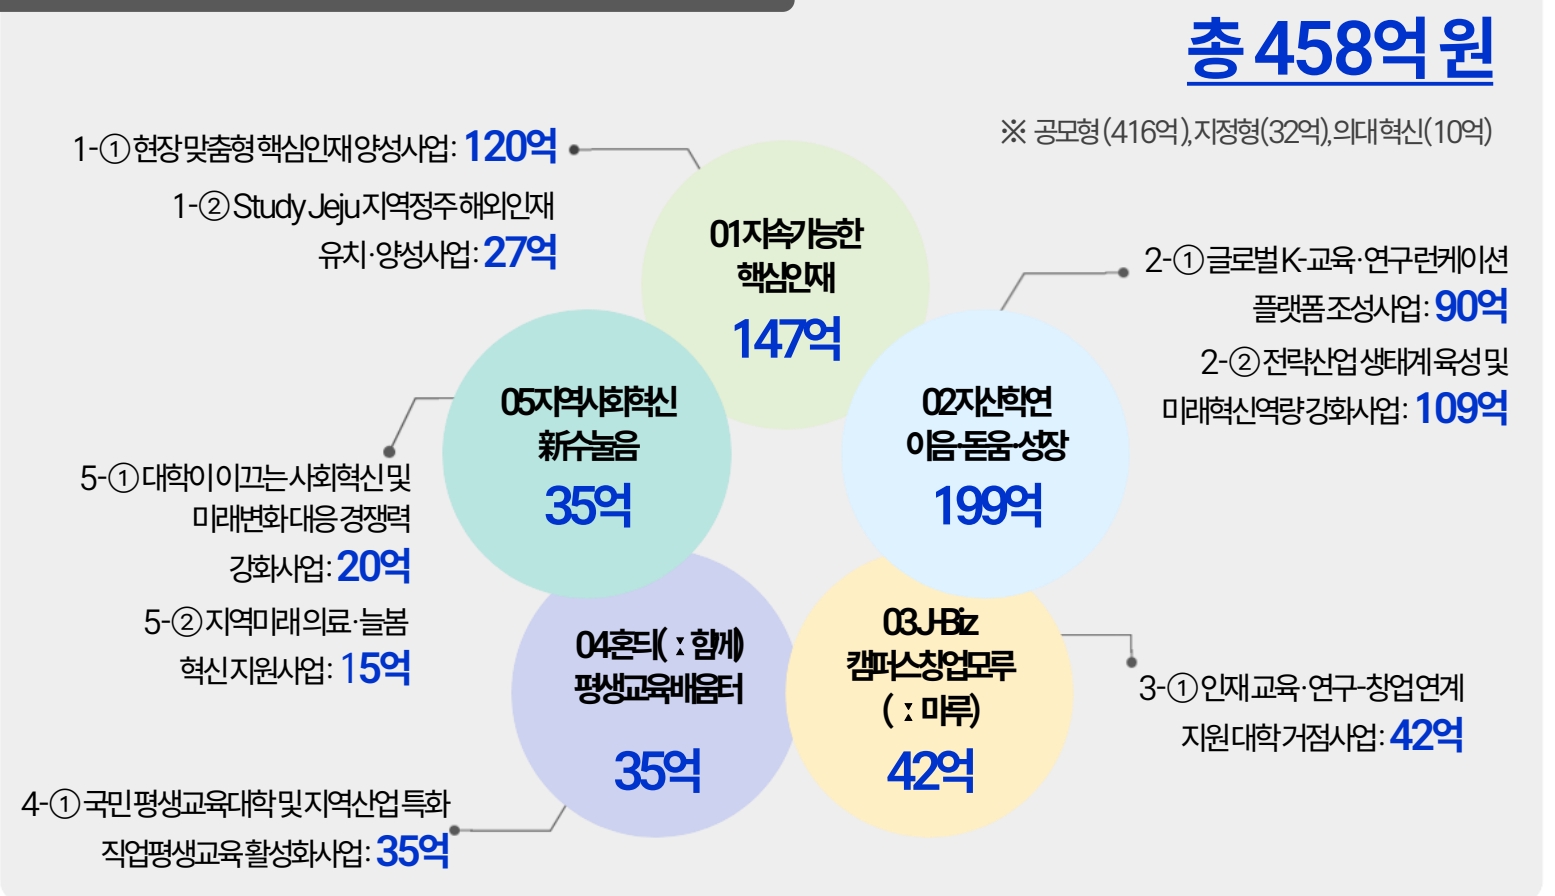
총 458억 원

※ 공모형(416억),지정형(32억),의대혁신(10억)

1-① 현장맞춤형 핵심인재 양성사업: 120억

1-② Study Jeju 지역정주 해외인재 유치·양성사업: 27억

01 지속가능한 핵심인재
147억

2-① 글로벌 K-교육·연구 런케이션 플랫폼 조성사업: 90억

2-② 전략산업 생태계 육성 및 미래혁신역량 강화사업: 109억

05 지역사회혁신 新수눌음
35억

02 지산학연 이음·돌음·성장
199억

5-① 대학이 이끄는 사회혁신 및 미래변화대응 경쟁력 강화사업: 20억

5-② 지역미래의료·늘봄 혁신지원사업: 15억

04 혼디(:함께) 평생교육배움터
35억

03 J-Biz 캠퍼스창업모루 (:마루)
42억

3-① 인재교육·연구-창업 연계 지원대학거점사업: 42억

4-① 국민평생교육대학 및 지역산업 특화 직업평생교육 활성화사업: 35억